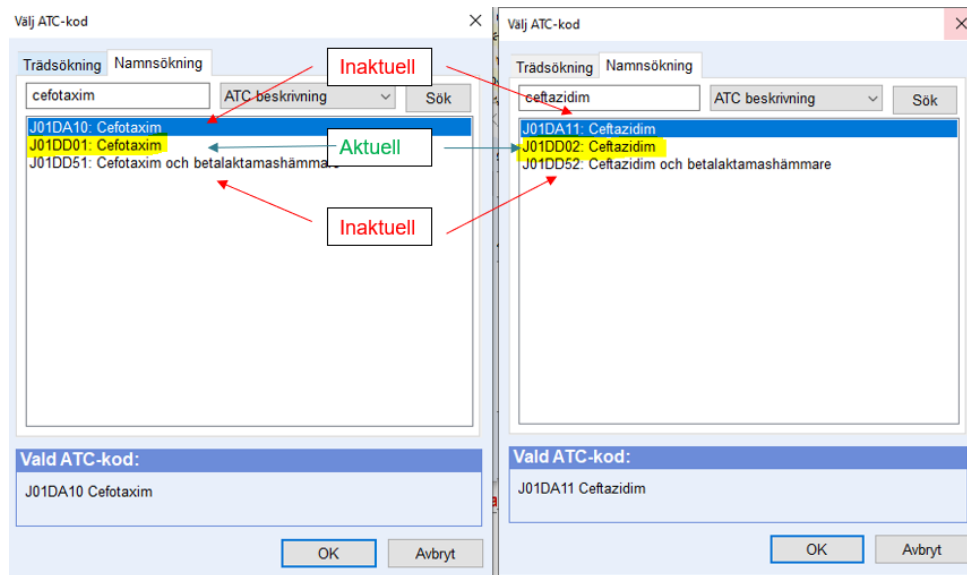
Välj ATC-kod

Trädsökning Namnsökning

cefotaxim

ATC beskrivning

Sök

J01DA10: Cefotaxim
J01DD01: Cefotaxim
J01DD51: Cefotaxim och betalaktamashämmare

Vald ATC-kod:

J01DA10 Cefotaxim

OK

Avbryt

Inaktuell

Aktuell

Inaktuell

Välj ATC-kod

Trädsökning Namnsökning

ceftazidim

ATC beskrivning

Sök

J01DA11: Ceftazidim
J01DD02: Ceftazidim
J01DD52: Ceftazidim och betalaktamashämmare

Vald ATC-kod:

J01DA11 Ceftazidim

OK

Avbryt